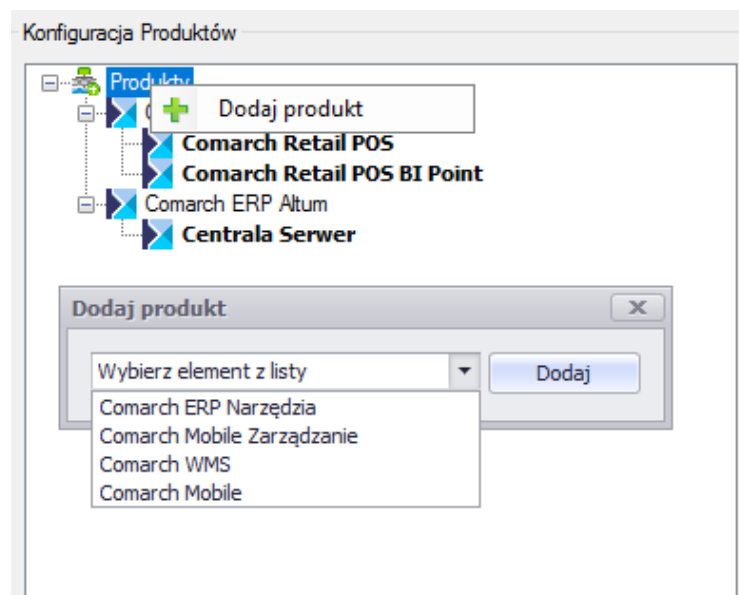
Konfiguracja Produktów

Produkty
Dodaj produkt
Comarch Retail POS
Comarch Retail POS BI Point
Comarch ERP Altum
Centrala Serwer

Dodaj produkt
Wybierz element z listy
Dodaj
Comarch ERP Narzędzia
Comarch Mobile Zarządzanie
Comarch WMS
Comarch Mobile